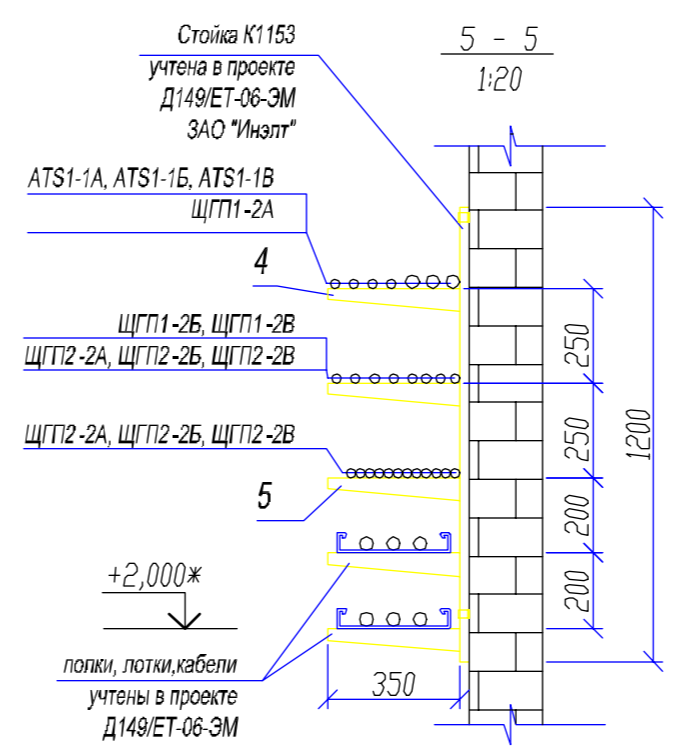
Стойка К1153
учтена в проекте
Д149/ЕТ-06-ЭМ
ЗАО "Инэлт"

5 - 5
1:20

ATS1-1А, ATS1-1Б, ATS1-1В
ЩГП1-2А

4

ЩГП1-2Б, ЩГП1-2В
ЩГП2-2А, ЩГП2-2Б, ЩГП2-2В

ЩГП2-2А, ЩГП2-2Б, ЩГП2-2В

5

+2,000*

полки, лотки,кабели
учтены в проекте
Д149/ЕТ-06-ЭМ

350

250
250
200
200
1200